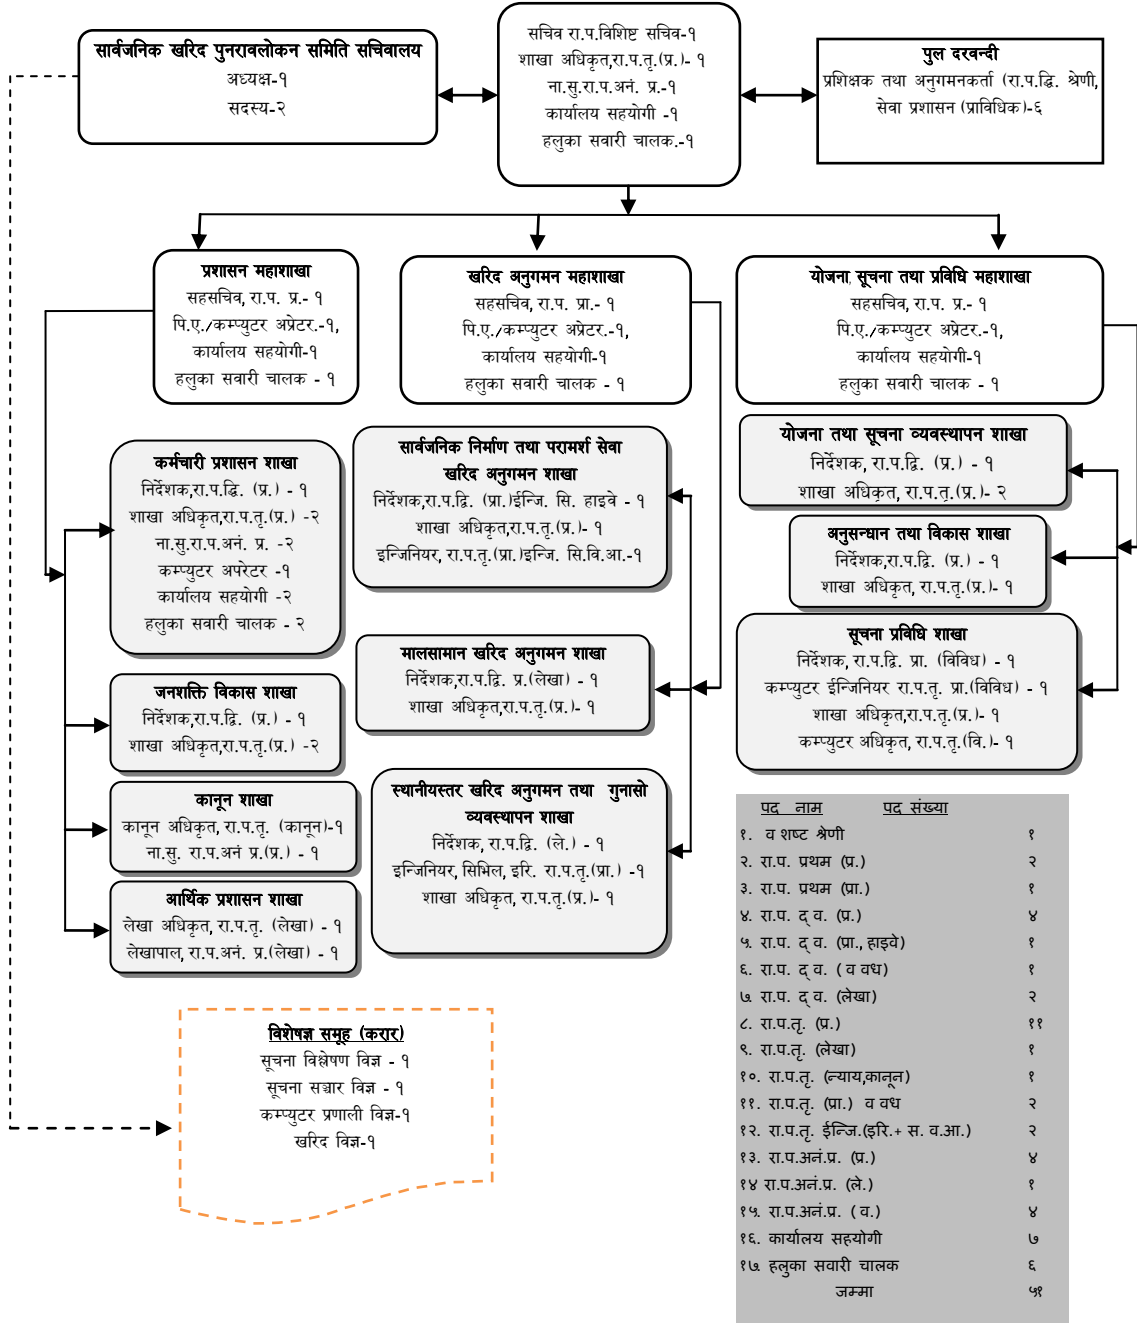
सार्वजनिक खरिद पुनरावलोकन समिति सचिवालय
अध्यक्ष-१
सदस्य-२

सचिव रा.प.विशिष्ट सचिव-१
शाखा अधिकृत,रा.प.तृ.(प्र.)- १
ना.सु.रा.प.अनं. प्र.-१
कार्यालय सहयोगी -१
हलुका सवारी चालक.-१

पुल दरबन्दी
प्रशिक्षक तथा अनुगमनकर्ता (रा.प.द्वि. श्रेणी, सेवा प्रशासन (प्राविधिक)-६

प्रशासन महाशाखा
सहसचिव, रा.प. प्र.- १
पि.ए./कम्प्युटर अप्रेटर.-१,
कार्यालय सहयोगी-१
हलुका सवारी चालक - १

खरिद अनुगमन महाशाखा
सहसचिव, रा.प. प्रा.- १
पि.ए./कम्प्युटर अप्रेटर.-१,
कार्यालय सहयोगी-१
हलुका सवारी चालक - १

योजना सूचना तथा प्रविधि महाशाखा
सहसचिव, रा.प. प्र.- १
पि.ए./कम्प्युटर अप्रेटर.-१,
कार्यालय सहयोगी-१
हलुका सवारी चालक - १

कर्मचारी प्रशासन शाखा
निर्देशक,रा.प.द्वि. (प्र.) - १
शाखा अधिकृत,रा.प.तृ.(प्र.) -२
ना.सु.रा.प.अनं. प्र. -२
कम्प्युटर अपरेटर -१
कार्यालय सहयोगी -२
हलुका सवारी चालक - २

सार्वजनिक निर्माण तथा परामर्श सेवा खरिद अनुगमन शाखा
निर्देशक,रा.प.द्वि. (प्रा.)ईन्जि. सि. हाइवे - १
शाखा अधिकृत,रा.प.तृ.(प्र.)- १
इन्जिनियर, रा.प.तृ.(प्रा.)इन्जि. सि.वि.आ.-१

योजना तथा सूचना व्यवस्थापन शाखा
निर्देशक, रा.प.द्वि. (प्र.) - १
शाखा अधिकृत, रा.प.तृ.(प्र.)- २

अनुसन्धान तथा विकास शाखा
निर्देशक,रा.प.द्वि. (प्र.) - १
शाखा अधिकृत, रा.प.तृ.(प्र.)- १

सूचना प्रविधि शाखा
निर्देशक, रा.प.द्वि. प्रा. (विविध) - १
कम्प्युटर ईन्जिनियर रा.प.तृ. प्रा.(विविध) - १
शाखा अधिकृत,रा.प.तृ.(प्र.)- १
कम्प्युटर अधिकृत, रा.प.तृ.(वि.)- १

जनशक्ति विकास शाखा
निर्देशक,रा.प.द्वि. (प्र.) - १
शाखा अधिकृत,रा.प.तृ.(प्र.) -२

मालसामान खरिद अनुगमन शाखा
निर्देशक,रा.प.द्वि. प्र.(लेखा) - १
शाखा अधिकृत,रा.प.तृ.(प्र.)- १

कानून शाखा
कानून अधिकृत, रा.प.तृ. (कानून)-१
ना.सु. रा.प.अनं प्र.(प्र.) - १

स्थानीयस्तर खरिद अनुगमन तथा गुनासो व्यवस्थापन शाखा
निर्देशक, रा.प.द्वि. (ले.) - १
इन्जिनियर, सिभिल, इरि. रा.प.तृ.(प्रा.) -१
शाखा अधिकृत, रा.प.तृ.(प्र.)- १

आर्थिक प्रशासन शाखा
लेखा अधिकृत, रा.प.तृ. (लेखा) - १
लेखापाल, रा.प.अनं. प्र.(लेखा) - १

विशेषज्ञ समूह (करार)
सूचना विश्लेषण विज्ञ - १
सूचना सञ्चार विज्ञ - १
कम्प्युटर प्रणाली विज्ञ-१
खरिद विज्ञ-१

| पद नाम | पद संख्या |
|---|---|
| १. व शष्ट श्रेणी | १ |
| २. रा.प. प्रथम (प्र.) | २ |
| ३. रा.प. प्रथम (प्रा.) | १ |
| ४. रा.प. द् व. (प्र.) | ४ |
| ५. रा.प. द् व. (प्रा., हाइवे) | १ |
| ६. रा.प. द् व. ( व वध) | १ |
| ७ रा.प. द् व. (लेखा) | २ |
| ८. रा.प.तृ. (प्र.) | ११ |
| ९. रा.प.तृ. (लेखा) | १ |
| १०. रा.प.तृ. (न्याय,कानून) | १ |
| ११. रा.प.तृ. (प्रा.) व वध | २ |
| १२. रा.प.तृ. ईन्जि.(इरि.+ स. व.आ.) | २ |
| १३. रा.प.अनं.प्र. (प्र.) | ४ |
| १४ रा.प.अनं.प्र. (ले.) | १ |
| १५ रा.प.अनं.प्र. ( व.) | ४ |
| १६. कार्यालय सहयोगी | ७ |
| १७ हलुका सवारी चालक | ६ |
| जम्मा | ५१ |